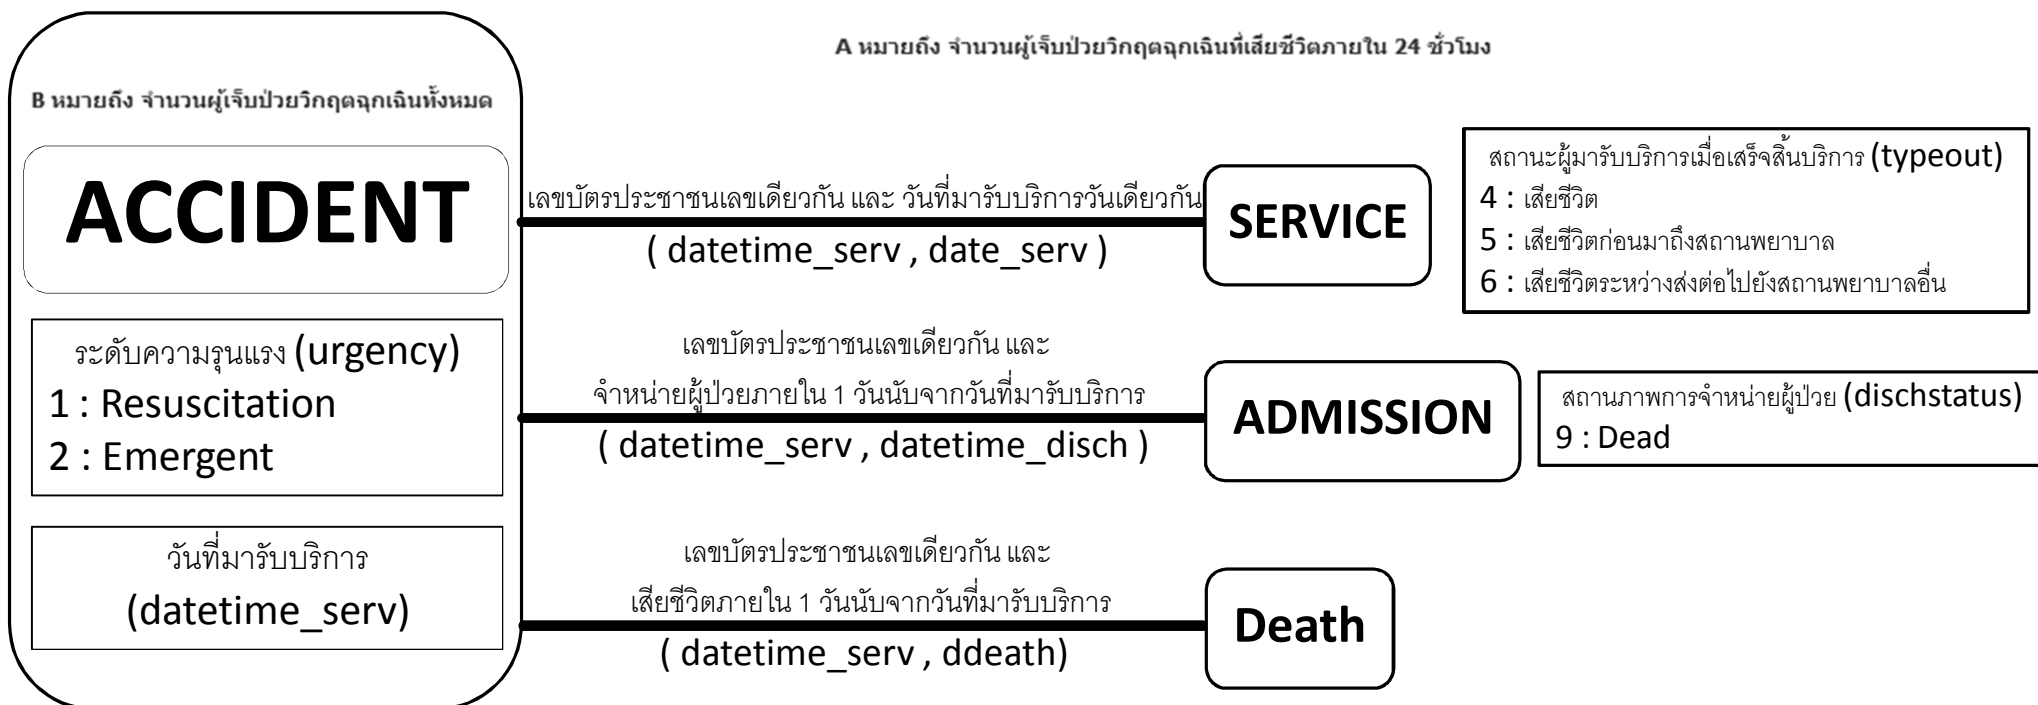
A หมายถึง จำนวนผู้เจ็บป่วยวิกฤตฉุกเฉินที่เสียชีวิตภายใน 24 ชั่วโมง

B หมายถึง จำนวนผู้เจ็บป่วยวิกฤตฉุกเฉินทั้งหมด

ACCIDENT

ระดับความรุนแรง (urgency)
1 : Resuscitation
2 : Emergent

วันที่มารับบริการ
(datetime_serv)

เลขบัตรประชาชนเลขเดียวกัน และ วันที่มารับบริการวันเดียวกัน
( datetime_serv , date_serv )

SERVICE

สถานะผู้มารับบริการเมื่อเสร็จสิ้นบริการ (typeout)
4 : เสียชีวิต
5 : เสียชีวิตก่อนมาถึงสถานพยาบาล
6 : เสียชีวิตระหว่างส่งต่อไปยังสถานพยาบาลอื่น

เลขบัตรประชาชนเลขเดียวกัน และ
จำหน่ายผู้ป่วยภายใน 1 วันนับจากวันที่มารับบริการ
( datetime_serv , datetime_disch )

ADMISSION

สถานภาพการจำหน่ายผู้ป่วย (dischstatus)
9 : Dead

เลขบัตรประชาชนเลขเดียวกัน และ
เสียชีวิตภายใน 1 วันนับจากวันที่มารับบริการ
( datetime_serv , ddeath)

Death